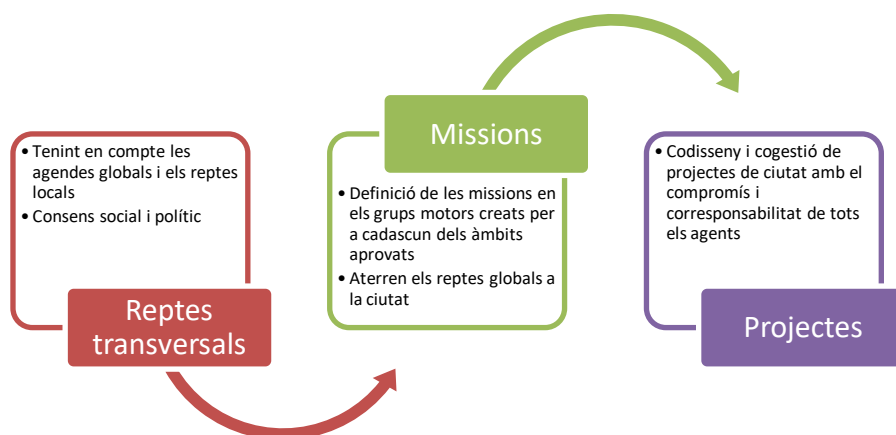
• Tenint en compte les agendes globals i els reptes locals
• Consens social i polític

Reptes transversals

Missions

• Definició de les missions en els grups motors creats per a cadascun dels àmbits aprovats
• Aterren els reptes globals a la ciutat

• Codisseny i cogestió de projectes de ciutat amb el compromís i corresponsabilitat de tots els agents

Projectes